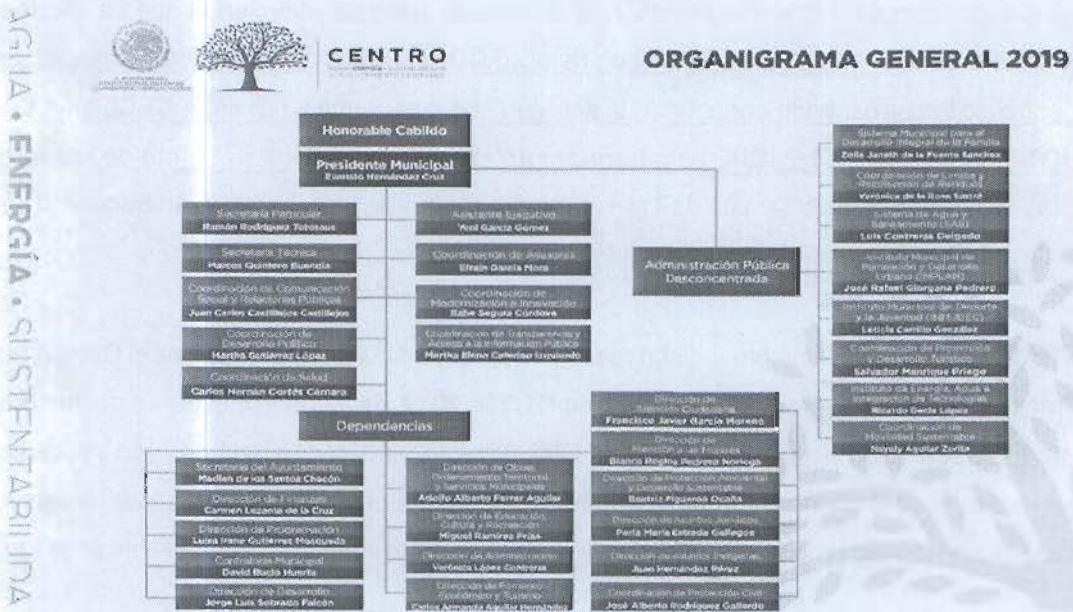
AGUA • ENERGÍA • SUSTENTABILIDAD

CENTRO

ORGANIGRAMA GENERAL 2019

Honorable Cabildo

Presidente Municipal
Evaristo Hernández Cruz

Secretaría Particular
Ramón Rodríguez Torres

Secretaría Técnica
Marcos Quintero Buendía

Coordinación de Comunicación Social y Relaciones Públicas
Juan Carlos Castillejos Castillejos

Coordinación de Desarrollo Político
Martha Gutiérrez López

Coordinación de Salud
Carlos Hernán Cortés Cámara

Asistente Ejecutivo
Yoel García Gómez

Coordinación de Asesores
Efraín García Mora

Coordinación de Modernización e Innovación
Babe Segura Córdova

Coordinación de Transparencia y Acceso a la Información Pública
Martha Elena Ceferino Izquierdo

Administración Pública Desconcentrada

Sistema Municipal para el Desarrollo Integral de la Familia
Zoila Janeth de la Fuente Sánchez

Coordinación de Limpia y Recolección de Residuos
Verónica de la Rosa Sastré

Sistema de Agua y Saneamiento (SAS)
Luis Contreras Delgado

Instituto Municipal de Planeación y Desarrollo Urbano (IMPLAN)
José Rafael Glorgana Pedrero

Instituto Municipal de Deporte y la Juventud (INMUDEC)
Leticia Camilo González

Coordinación de Promoción y Desarrollo Turístico
Salvador Manrique Priego

Instituto de Energía, Agua e Integración de Tecnologías
Ricardo Geda López

Coordinación de Movilidad Sustentable
Naroly Aguilar Zurita

Dependencias

Secretaría del Ayuntamiento
Madián de los Santos Chacón

Dirección de Finanzas
Carmen Lezama de la Cruz

Dirección de Programación
Luisa Irene Gutiérrez Mosqueda

Contraloría Municipal
David Bucio Huerta

Dirección de Desarrollo
Jorge Luis Sobrado Falcón

Dirección de Obras, Ordenamiento Territorial y Servicios Municipales
Adolfo Alberto Ferrer Aguilar

Dirección de Educación, Cultura y Recreación
Miguel Ramírez Frías

Dirección de Administración
Verónica López Contreras

Dirección de Fomento Económico y Turismo
Carlos Armando Aguilar Hernández

Dirección de Atención Ciudadana
Francisco Javier García Moreno

Dirección de Atención a las Mujeres
Blanca Regina Pedrero Noriega

Dirección de Protección Ambiental y Desarrollo Sustentable
Beatriz Figueroa Ocaña

Dirección de Asuntos Jurídicos
Perla María Estrada Gallegos

Dirección de Asuntos Indígenas
Juan Hernández Pérez

Coordinación de Protección Civil
José Alberto Rodríguez Gallardo